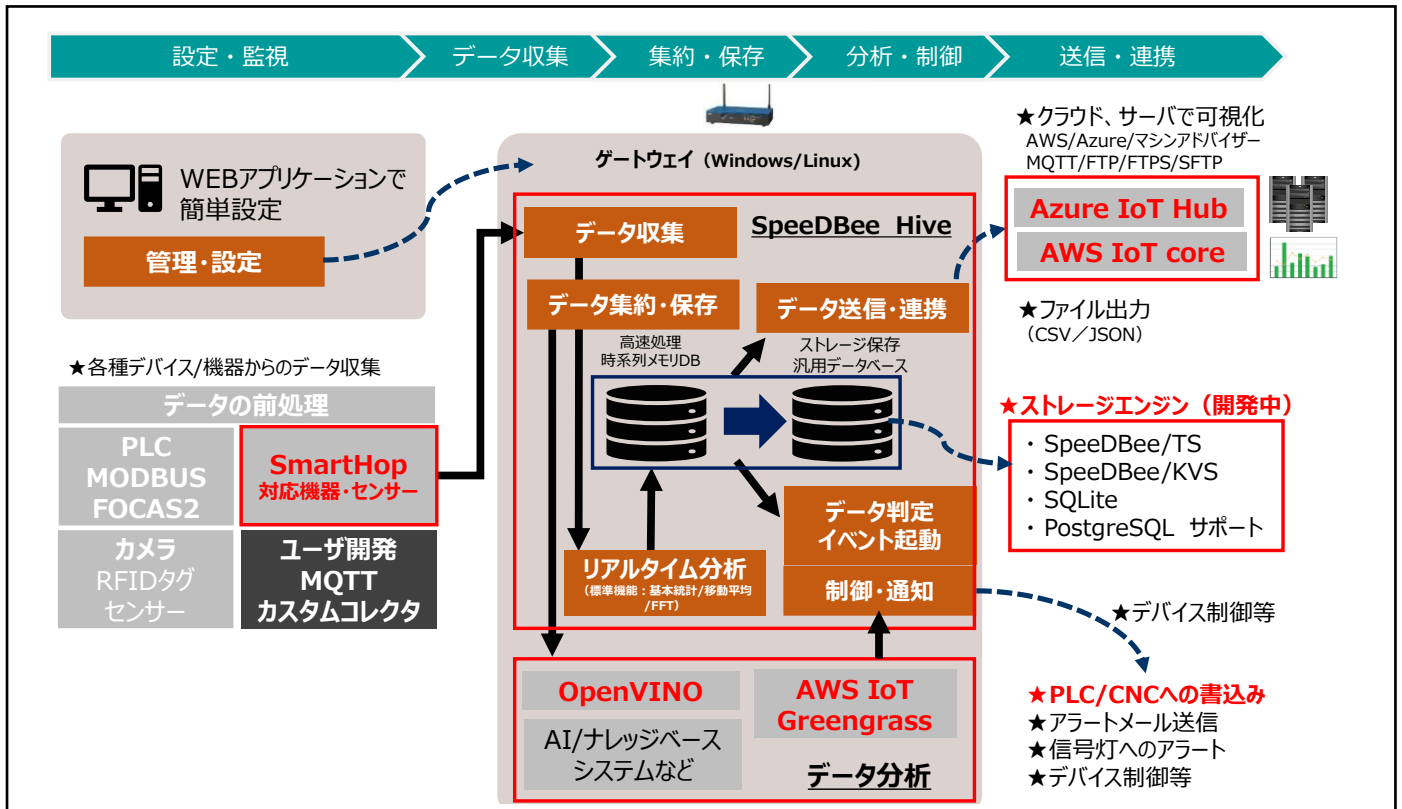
設定・監視　データ収集　集約・保存　分析・制御　送信・連携

WEBアプリケーションで簡単設定

管理・設定

★各種デバイス/機器からのデータ収集

データの前処理

PLC
MODBUS
FOCAS2

SmartHop
対応機器・センサー

カメラ
RFIDタグ
センサー

ユーザ開発
MQTT
カスタムコレクタ

ゲートウェイ（Windows/Linux）

データ収集

SpeeDBee Hive

データ集約・保存

データ送信・連携

高速処理
時系列メモリDB

ストレージ保存
汎用データベース

データ判定
イベント起動

リアルタイム分析
（標準機能：基本統計/移動平均/FFT）

制御・通知

OpenVINO

AWS IoT Greengrass

AI/ナレッジベースシステムなど

データ分析

★クラウド、サーバで可視化
AWS/Azure/マシンアドバイザー
MQTT/FTP/FTPS/SFTP

Azure IoT Hub
AWS IoT core

★ファイル出力
（CSV／JSON）

★ストレージエンジン（開発中）

・SpeeDBee/TS
・SpeeDBee/KVS
・SQLite
・PostgreSQL サポート

★デバイス制御等

★PLC/CNCへの書込み
★アラートメール送信
★信号灯へのアラート
★デバイス制御等